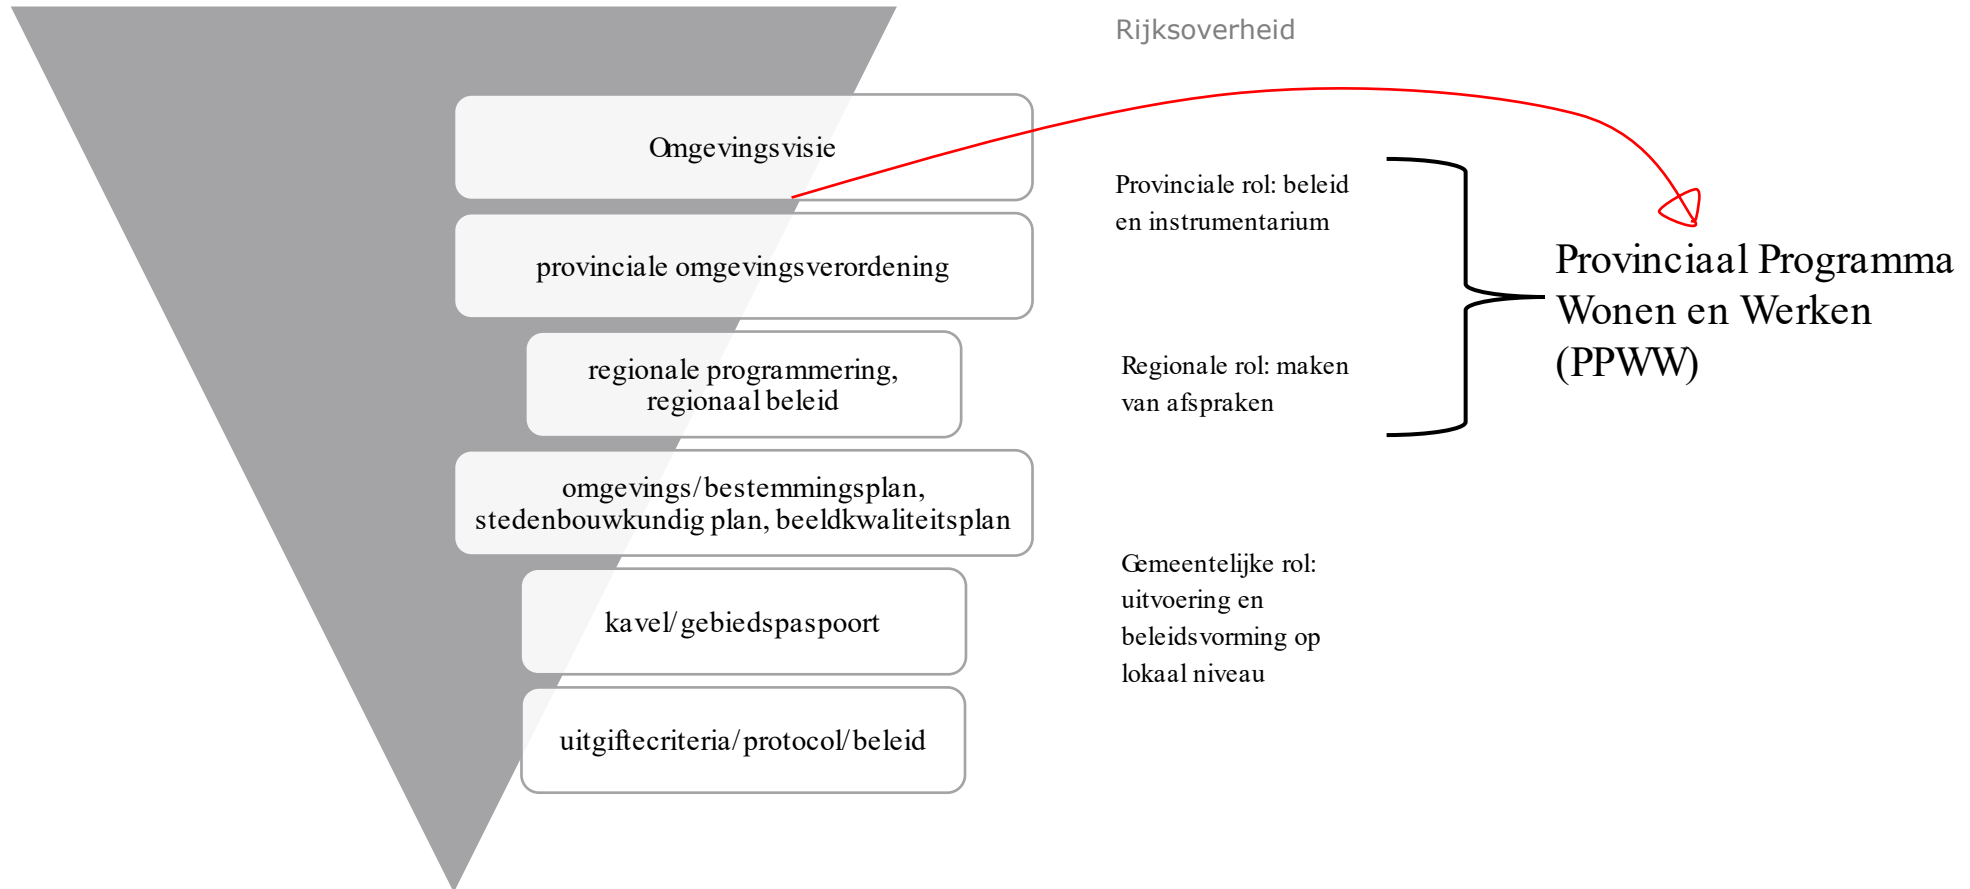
Rijksoverheid

Omgevingsvisie

provinciale omgevingsverordening

regionale programmering, regionaal beleid

omgevings/bestemmingsplan, stedenbouwkundig plan, beeldkwaliteitsplan

kavel/gebiedspaspoort

uitgiftecriteria/protocol/beleid

Provinciale rol: beleid en instrumentarium

Regionale rol: maken van afspraken

Provinciaal Programma Wonen en Werken (PPWW)

Gemeentelijke rol: uitvoering en beleidsvorming op lokaal niveau